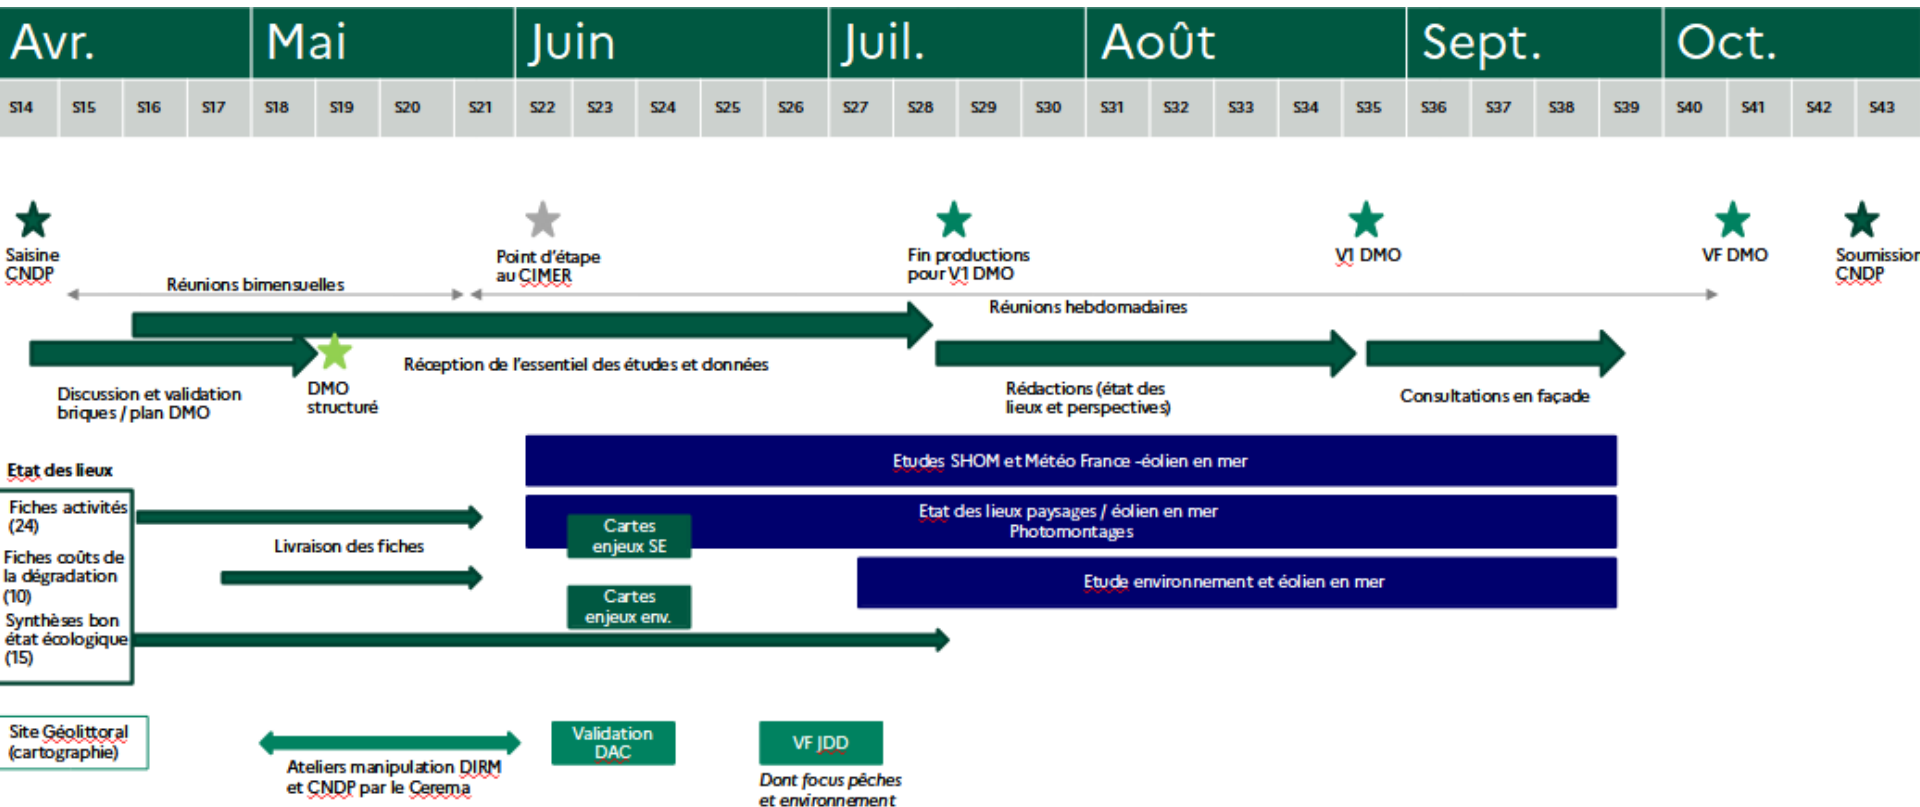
Avr. Mai Juin Juil. Août Sept. Oct.

| S14 | S15 | S16 | S17 | S18 | S19 | S20 | S21 | S22 | S23 | S24 | S25 | S26 | S27 | S28 | S29 | S30 | S31 | S32 | S33 | S34 | S35 | S36 | S37 | S38 | S39 | S40 | S41 | S42 | S43 |
|---|---|---|---|---|---|---|---|---|---|---|---|---|---|---|---|---|---|---|---|---|---|---|---|---|---|---|---|---|---|

Saisine CNDP

Réunions bimensuelles

Point d'étape au CIMER

Fin productions pour V1 DMO

V1 DMO

VF DMO

Soumission CNDP

Réunions hebdomadaires

Réception de l'essentiel des études et données

Discussion et validation briques / plan DMO

DMO structuré

Rédactions (état des lieux et perspectives)

Consultations en façade

Etat des lieux

Etudes SHOM et Météo France -éolien en mer

Fiches activités (24)

Etat des lieux paysages / éolien en mer Photomontages

Cartes enjeux SE

Livraison des fiches

Fiches coûts de la dégradation (10)

Etude environnement et éolien en mer

Cartes enjeux env.

Synthèses bon état écologique (15)

Site Géolittoral (cartographie)

Validation DAC

VF JDD

Ateliers manipulation DIRM et CNDP par le Cerema

Dont focus pêches et environnement